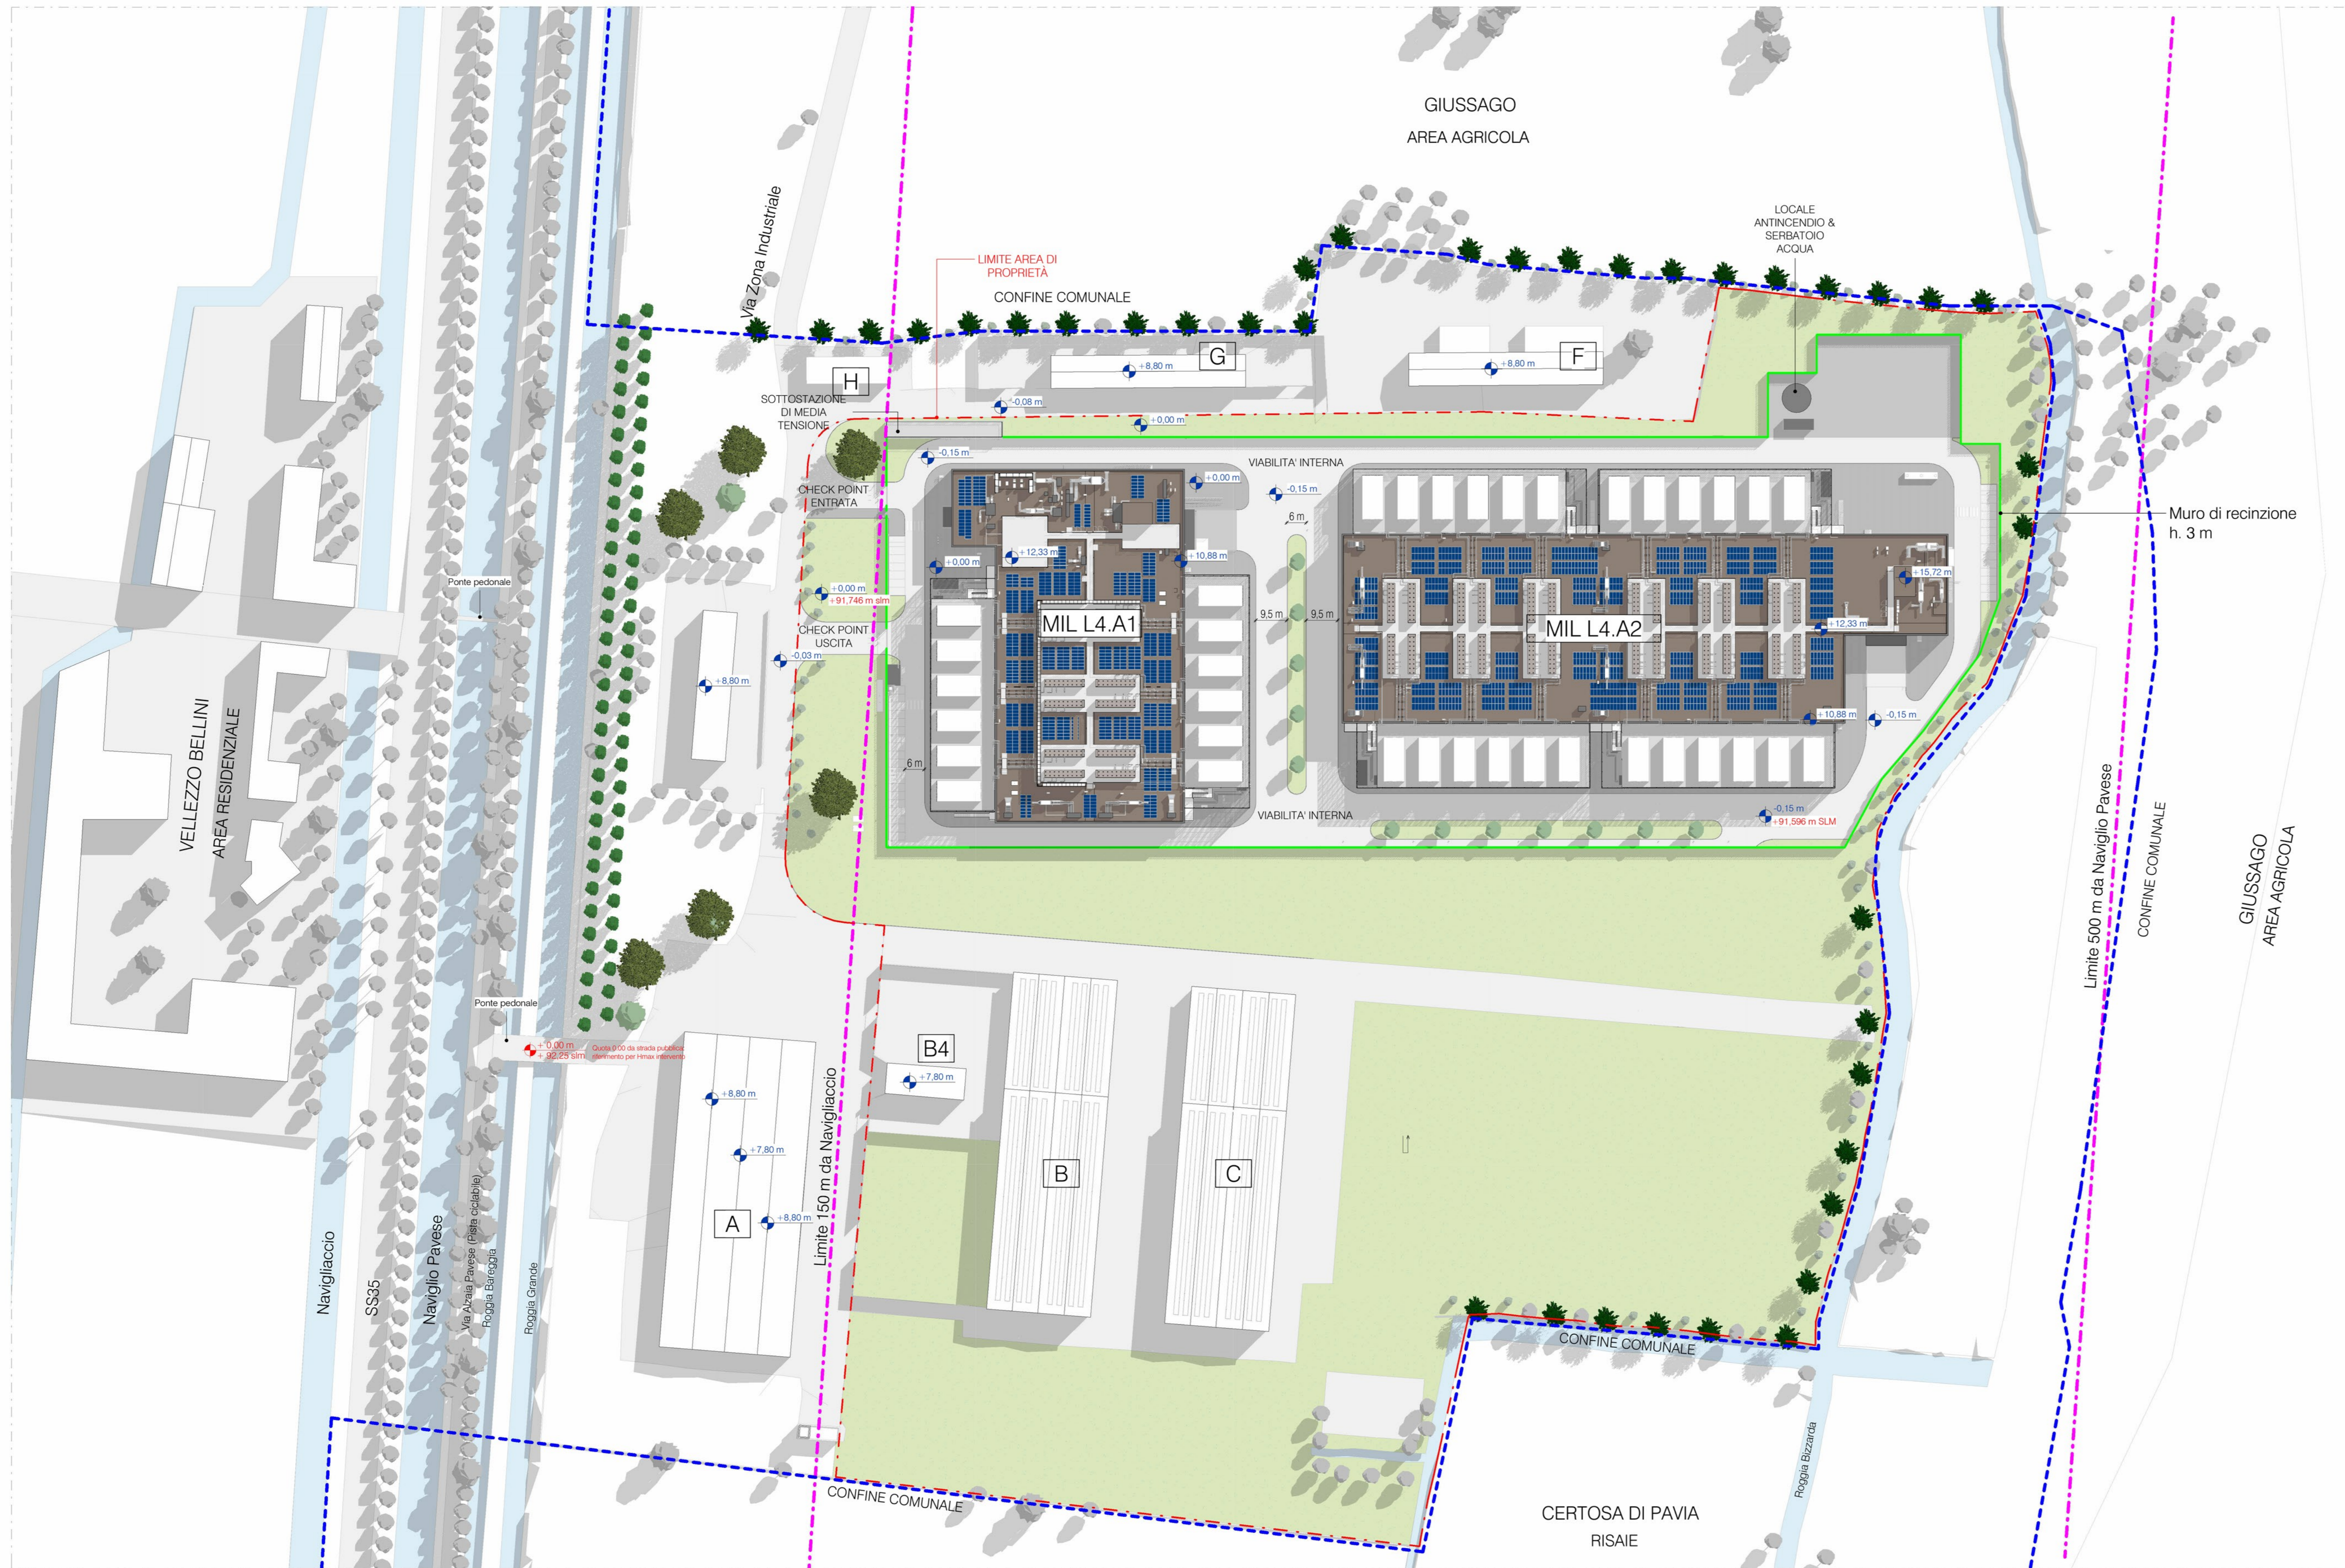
GIUSSAGO
AREA AGRICOLA

LOCALE ANTINCENDIO & SERBATOIO ACQUA

LIMITE AREA DI PROPRIETÀ

CONFINE COMUNALE

Via Zona Industriale

G
+8,80 m

F
+8,80 m

H

SOTTOSTAZIONE DI MEDIA TENSIONE

-0,08 m
+0,00 m
-0,15 m

VIABILITA' INTERNA

+0,00 m
-0,15 m

CHECK POINT ENTRATA

6 m

+12,33 m
+10,88 m
+0,00 m

Muro di recinzione h. 3 m

+15,72 m

+0,00 m
+91,746 m slm

9,5 m
9,5 m

MIL L4.A1

MIL L4.A2

+12,33 m

CHECK POINT USCITA

-0,03 m

+8,80 m

+10,88 m
-0,15 m

6 m

VIABILITA' INTERNA

-0,15 m
+91,596 m SLM

Ponte pedonale

VELLEZZO BELLINI
AREA RESIDENZIALE

Limite 500 m da Naviglio Pavese

CONFINE COMUNALE

GIUSSAGO
AREA AGRICOLA

Ponte pedonale

+0,00 m
+92,25 slm
Quota 0.00 da strada pubblica riferimento per Himax intervento

B4
+7,80 m

+8,80 m
+7,80 m

B

C

A
+8,80 m

Limite 150 m da Naviglaccio

Naviglaccio

SS35

Naviglio Pavese

Via Alzaia Pavese (Pista ciclabile)

Roggia Bareggia

Roggia Grande

CONFINE COMUNALE

CONFINE COMUNALE

Roggia Bizzarda

CERTOSA DI PAVIA
RISAIE